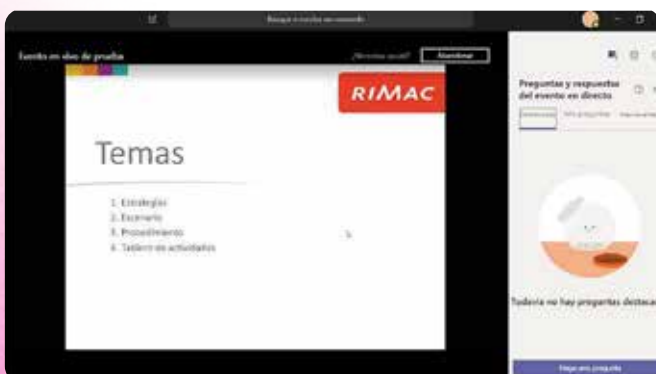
Buscar o escribir un comando

Evento en vivo de prueba

¿Necesita ayuda?

Abandonar

RIMAC

Temas

1. Estrategias
2. Escenario
3. Procedimiento
4. Tablero de actividades

Preguntas y respuestas del evento en directo

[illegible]

Todavía no hay preguntas destaca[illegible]

Haga una pregunta